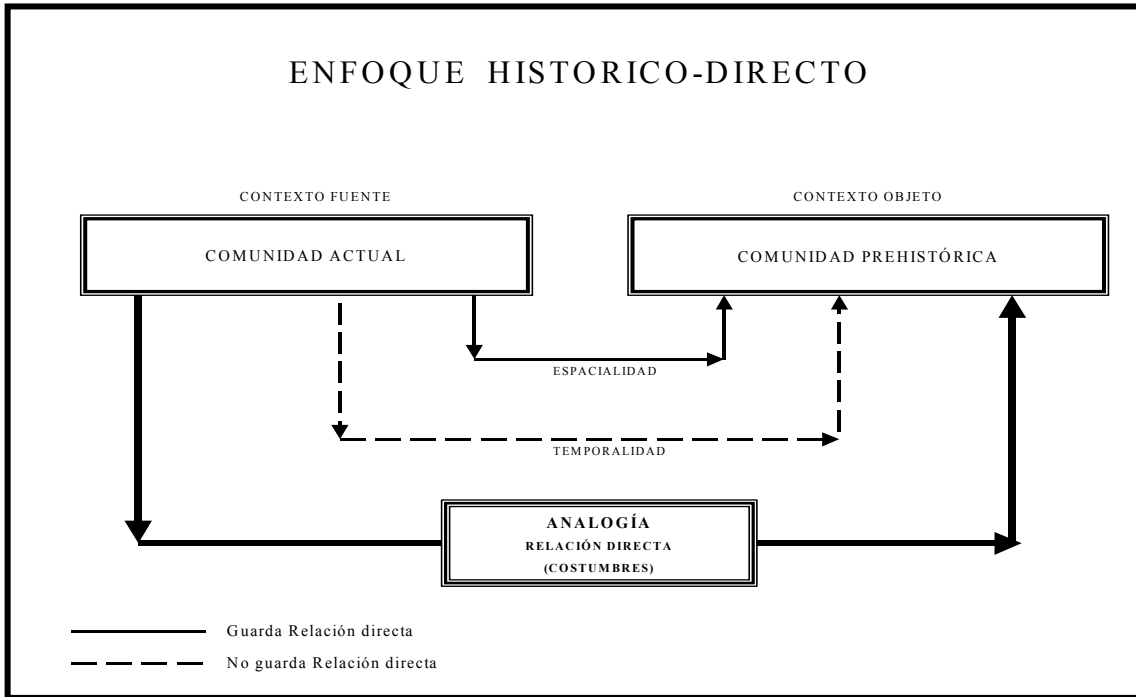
ENFOQUE HISTORICO-DIRECTO

CONTEXTO FUENTE

COMUNIDAD ACTUAL

CONTEXTO OBJETO

COMUNIDAD PREHISTÓRICA

ESPACIALIDAD

TEMPORALIDAD

ANALOGÍA
RELACIÓN DIRECTA
(COSTUMBRES)

Guarda Relación directa

No guarda Relación directa